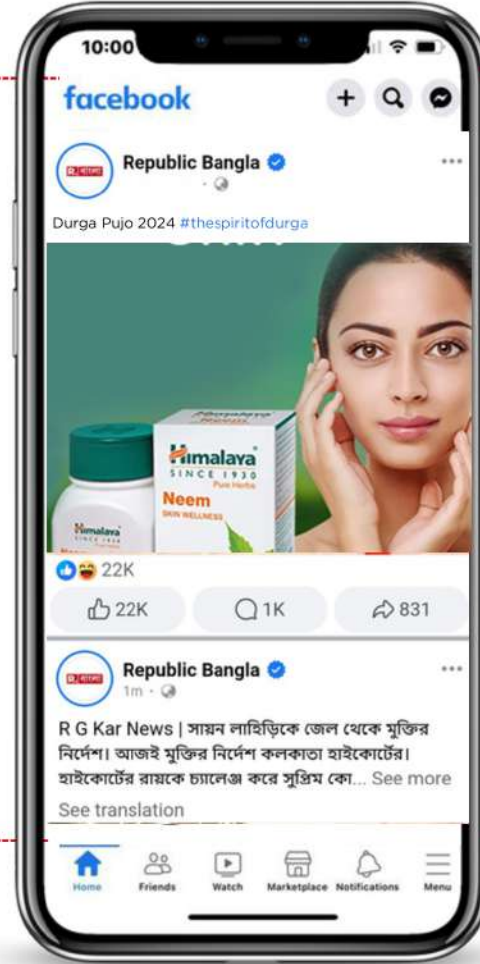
10:00

facebook

Republic Bangla
· 

Durga Pujo 2024 #thespiritofdurga

Himalaya
SINCE 1930
Pure Herbs
Neem
SKIN WELLNESS

Himalaya

22K

22K
1K
831

Republic Bangla
1m ·

R G Kar News | সায়ন লাহিড়িকে জেল থেকে মুক্তির নির্দেশ। আজই মুক্তির নির্দেশ কলকাতা হাইকোর্টের। হাইকোর্টের রায়কে চ্যালেঞ্জ করে সুপ্রিম কো... See more

See translation

Home
Friends
Watch
Marketplace
Notifications
Menu